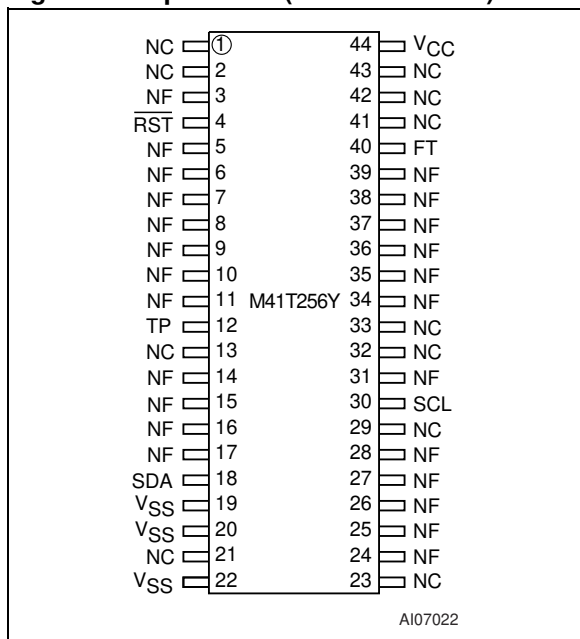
NC 1
NC 2
NF 3
$\overline{RST}$ 4
NF 5
NF 6
NF 7
NF 8
NF 9
NF 10
NF 11
TP 12
NC 13
NF 14
NF 15
NF 16
NF 17
SDA 18
$V_{SS}$ 19
$V_{SS}$ 20
NC 21
$V_{SS}$ 22

M41T256Y

44 $V_{CC}$
43 NC
42 NC
41 NC
40 FT
39 NF
38 NF
37 NF
36 NF
35 NF
34 NF
33 NC
32 NC
31 NF
30 SCL
29 NC
28 NF
27 NF
26 NF
25 NF
24 NF
23 NC

AI07022